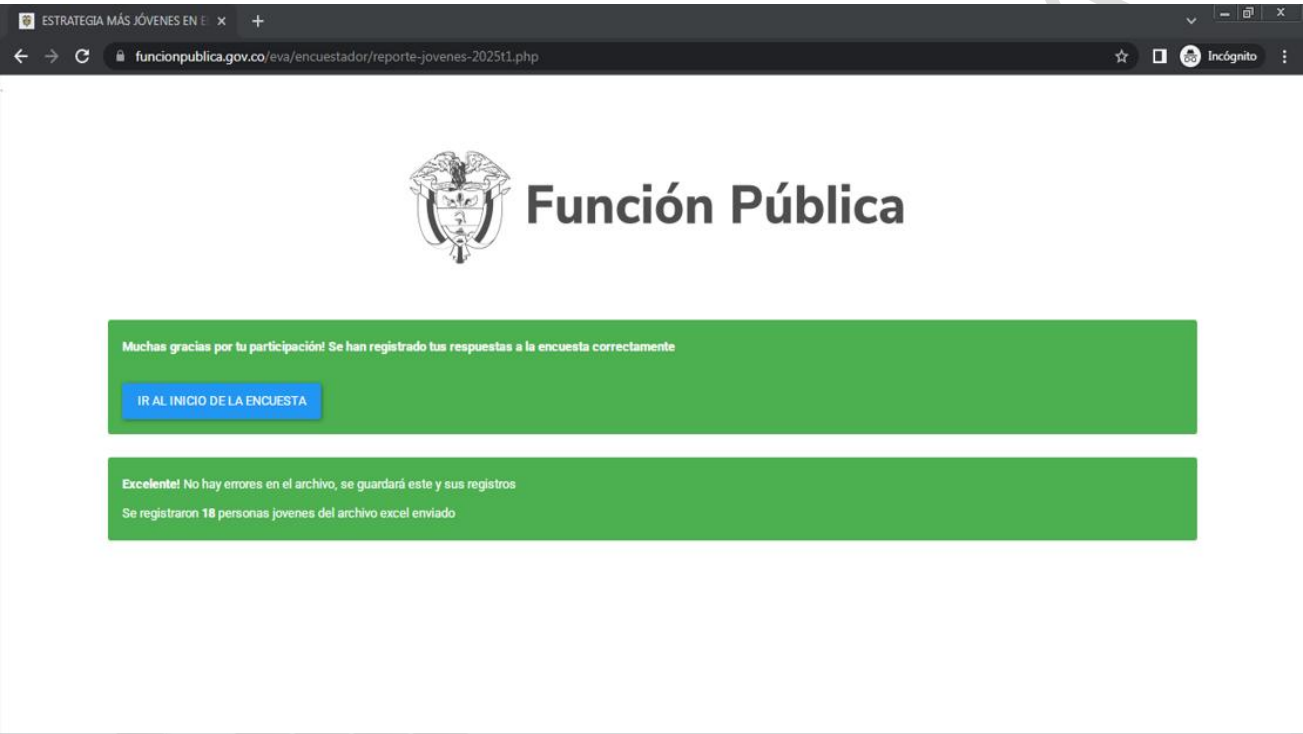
ESTRATEGIA MÁS JÓVENES EN E ×

funcionpublica.gov.co/eva/encuestador/reporte-jovenes-2025t1.php

Incógnito

Función Pública

Muchas gracias por tu participación! Se han registrado tus respuestas a la encuesta correctamente

IR AL INICIO DE LA ENCUESTA

Excelente! No hay errores en el archivo, se guardará este y sus registros

Se registraron 18 personas jovenes del archivo excel enviado